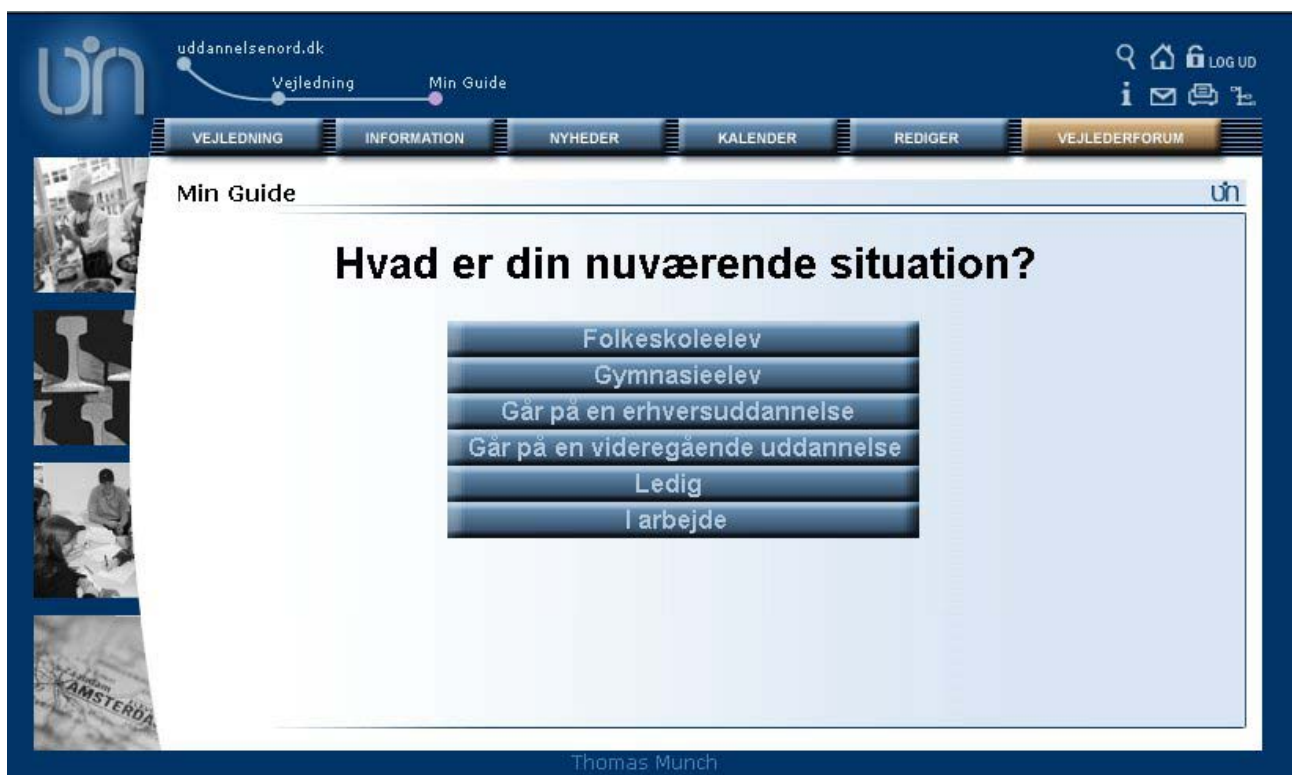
uddannelsenord.dk
Vejledning
Min Guide

LOG UD

VEJLEDNING
INFORMATION
NYHEDER
KALENDER
REDIGER
VEJLEDERFORUM

Min Guide

Hvad er din nuværende situation?

Folkeskoleelev
Gymnasieelev
Går på en erhversuddannelse
Går på en videregående uddannelse
Ledig
I arbejde

AMSTERDA

Thomas Munch